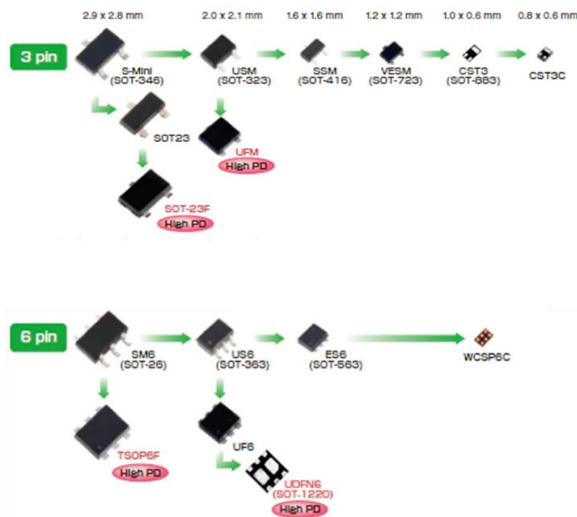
2.9 x 2.8 mm

2.0 x 2.1 mm

1.6 x 1.6 mm

1.2 x 1.2 mm

1.0 x 0.6 mm

0.8 x 0.6 mm

3 pin

S-Mini (SOT-346)

USM (SOT-323)

SSM (SOT-416)

VESM (SOT-723)

CST3 (SOT-883)

CST3C

SOT23

UFM

High PD

SOT-23F

High PD

6 pin

SM6 (SOT-26)

US6 (SOT-363)

ES6 (SOT-563)

WCSP6C

TSOP6F

High PD

UF6

UDFN6 (SOT-1220)

High PD